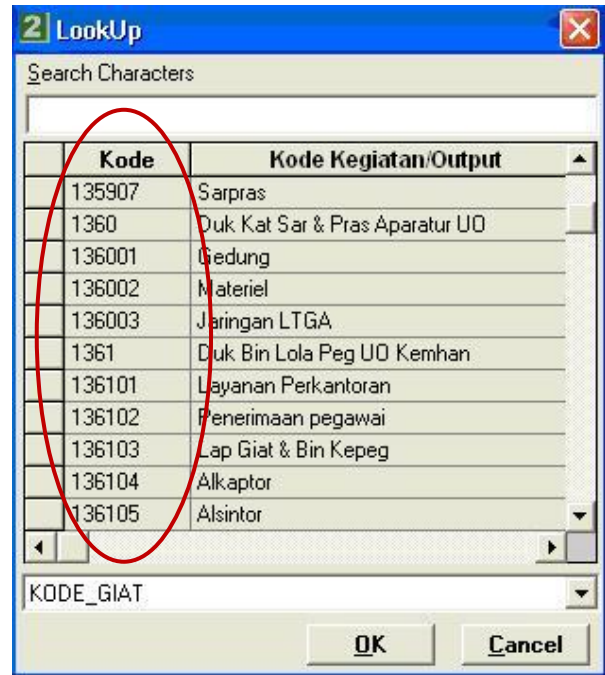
2 LookUp

Search Characters

| | Kode | Kode Kegiatan/Output |
|---|---|---|
| | 135907 | Sarpras |
| | 1360 | Duk Kat Sar & Pras Aparatur UO |
| | 136001 | Gedung |
| | 136002 | Materiel |
| | 136003 | Jaringan LTGA |
| | 1361 | Duk Bin Lola Peg UO Kemhan |
| | 136101 | Layanan Perkantoran |
| | 136102 | Penerimaan pegawai |
| | 136103 | Lap Giat & Bin Kepeg |
| | 136104 | Alkaptor |
| | 136105 | Alsintor |

KODE_GIAT

OK

Cancel